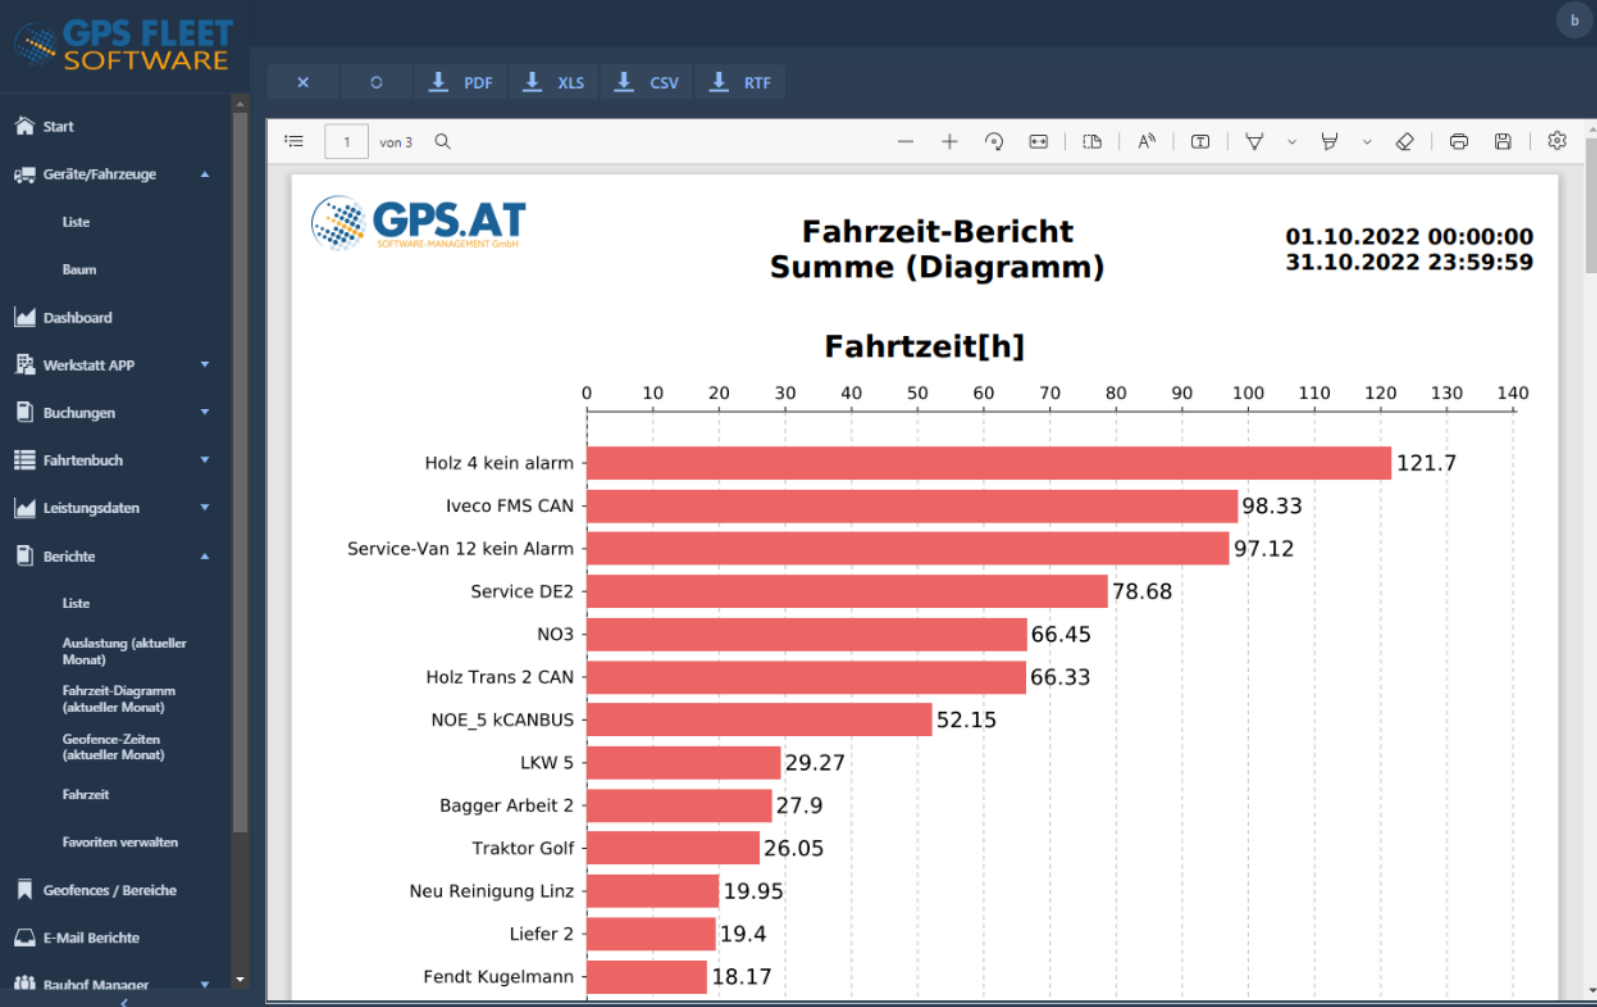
GPS FLEET SOFTWARE

b

×
PDF
XLS
CSV
RTF

Start
Geräte/Fahrzeuge
Liste
Baum
Dashboard
Werkstatt APP
Buchungen
Fahrtenbuch
Leistungsdaten
Berichte
Liste
Auslastung (aktueller Monat)
Fahrzeit-Diagramm (aktueller Monat)
Geofence-Zeiten (aktueller Monat)
Fahrzeit
Favoriten verwalten
Geofences / Bereiche
E-Mail Berichte
Bauhof Manager

1
von 3

GPS.AT
SOFTWARE-MANAGEMENT GmbH

Fahrzeit-Bericht
Summe (Diagramm)

01.10.2022 00:00:00
31.10.2022 23:59:59

Fahrtzeit[h]

0 10 20 30 40 50 60 70 80 90 100 110 120 130 140

Holz 4 kein alarm 121.7
Iveco FMS CAN 98.33
Service-Van 12 kein Alarm 97.12
Service DE2 78.68
NO3 66.45
Holz Trans 2 CAN 66.33
NOE_5 kCANBUS 52.15
LKW 5 29.27
Bagger Arbeit 2 27.9
Traktor Golf 26.05
Neu Reinigung Linz 19.95
Liefer 2 19.4
Fendt Kugelmann 18.17